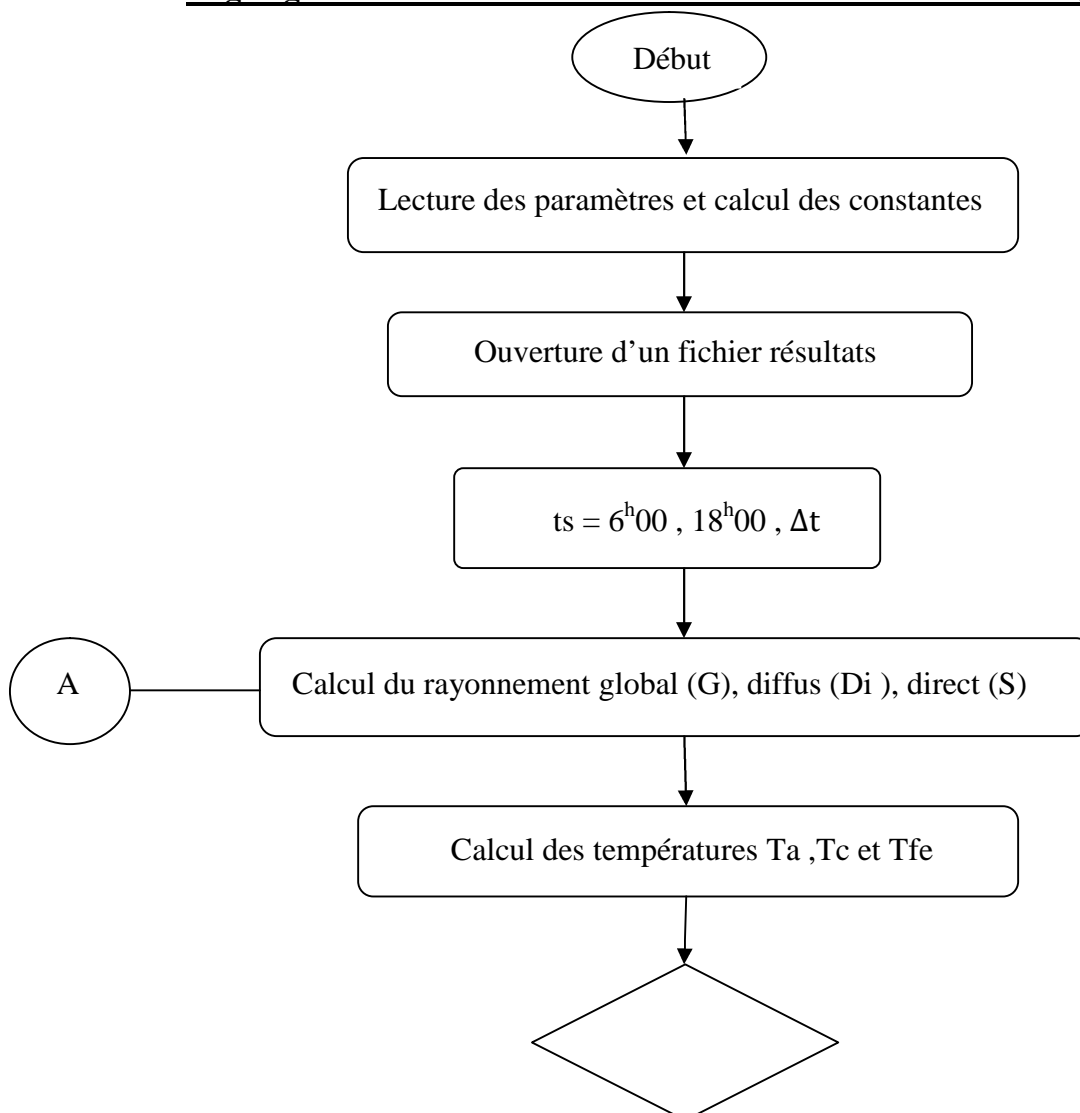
Début

Lecture des paramètres et calcul des constantes

Ouverture d'un fichier résultats

ts = $6^{h}00$ , $18^{h}00$ , $\Delta t$

A

Calcul du rayonnement global (G), diffus (Di ), direct (S)

Calcul des températures Ta ,Tc et Tfe